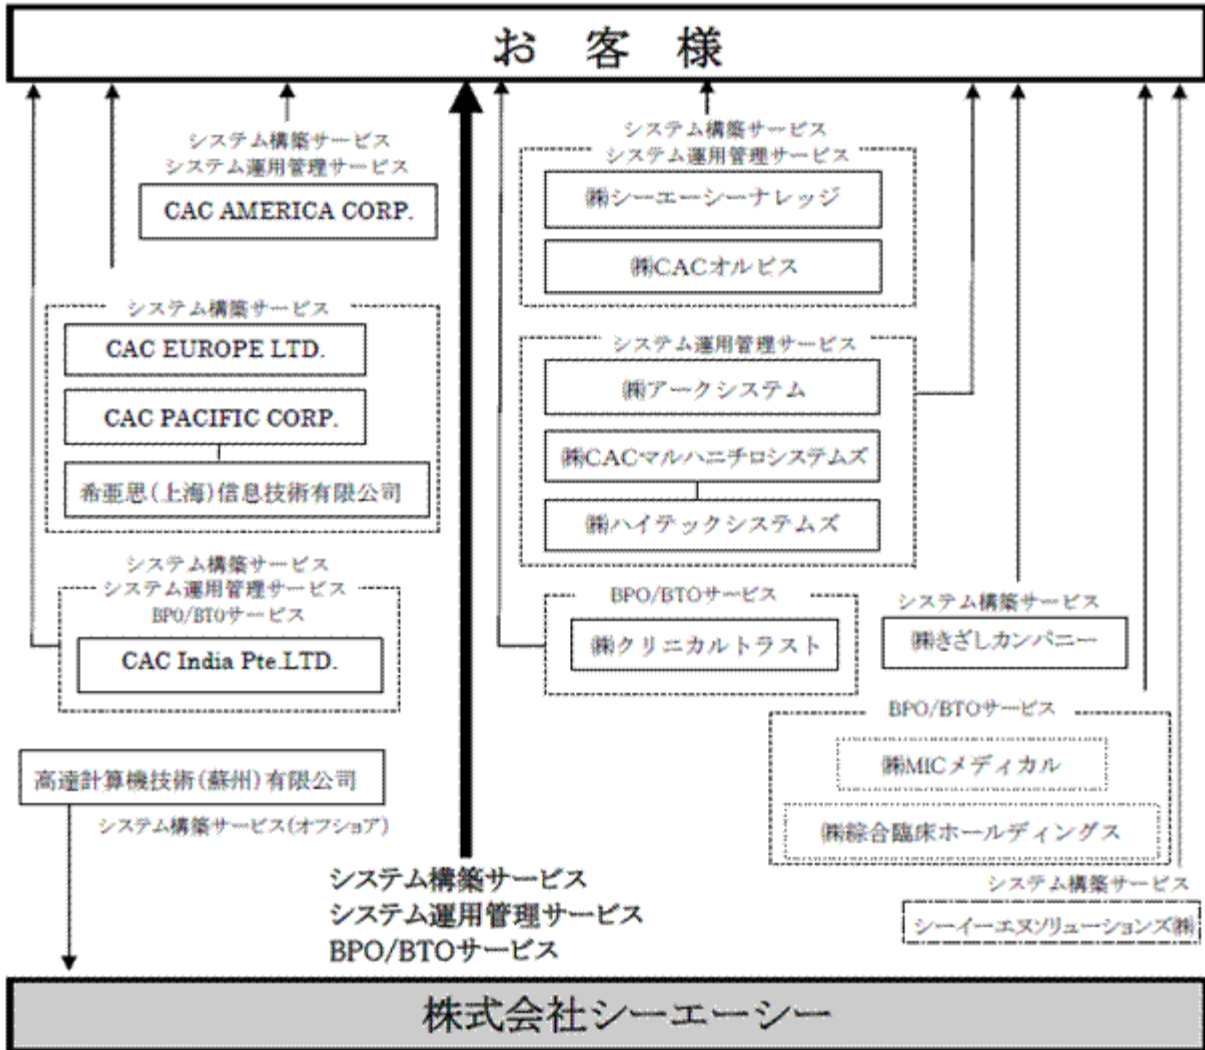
お 客 様

システム構築サービス
システム運用管理サービス

CAC AMERICA CORP.

システム構築サービス

CAC EUROPE LTD.

CAC PACIFIC CORP.

希亜思(上海)信息技術有限公司

システム構築サービス
システム運用管理サービス
BPO/BTOサービス

CAC India Pte.LTD.

高達計算機技術(蘇州)有限公司

システム構築サービス(オフショア)

システム構築サービス
システム運用管理サービス
BPO/BTOサービス

システム構築サービス
システム運用管理サービス

㈱シーエーシーナレッジ

㈱CACオルビス

システム運用管理サービス

㈱アークシステム

㈱CACマルハニチロシステムズ

㈱ハイテックシステムズ

BPO/BTOサービス

㈱クリニカルトラスト

システム構築サービス

㈱きざしカンパニー

BPO/BTOサービス

㈱MICメディカル

㈱綜合臨床ホールディングス

システム構築サービス

シーイーエヌソリューションズ㈱

株式会社シーエーシー